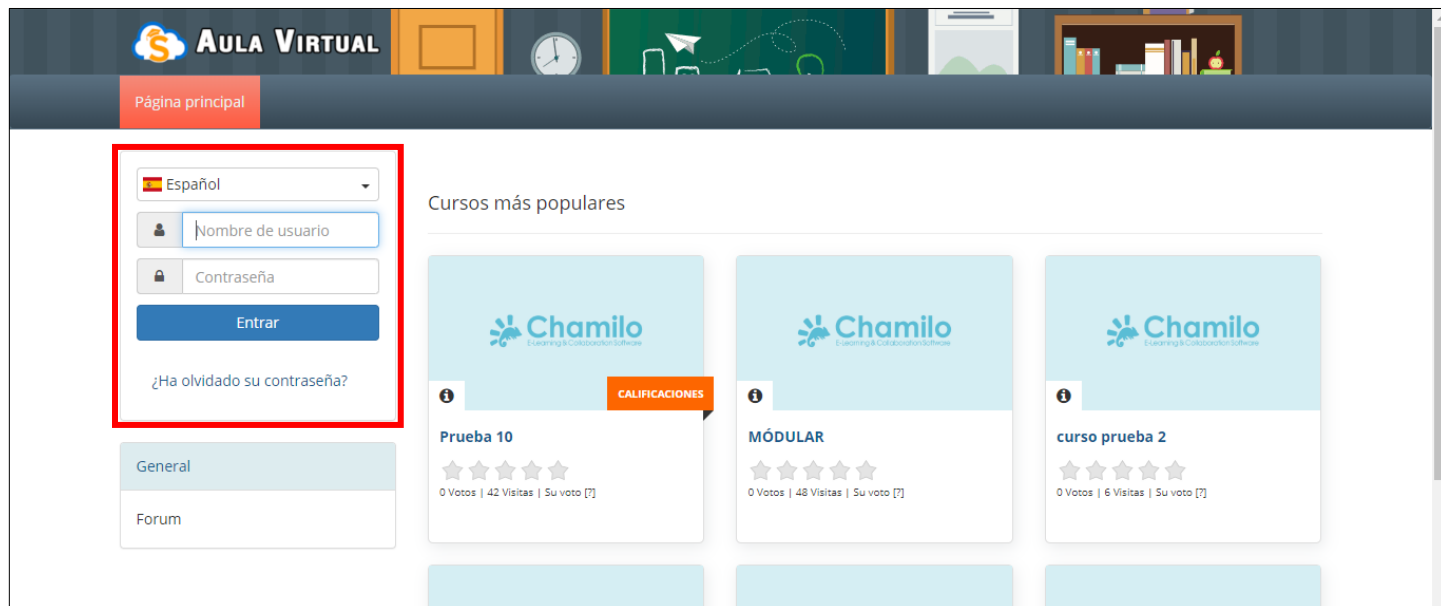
AULA VIRTUAL

Página principal

Español

Nombre de usuario

Contraseña

Entrar

¿Ha olvidado su contraseña?

General

Forum

Cursos más populares

Chamilo
E-learning & Collaboration Software

CALIFICACIONES

Prueba 10

0 Votos | 42 Visitas | Su voto [?]

Chamilo
E-learning & Collaboration Software

MÓDULAR

0 Votos | 48 Visitas | Su voto [?]

Chamilo
E-learning & Collaboration Software

curso prueba 2

0 Votos | 6 Visitas | Su voto [?]